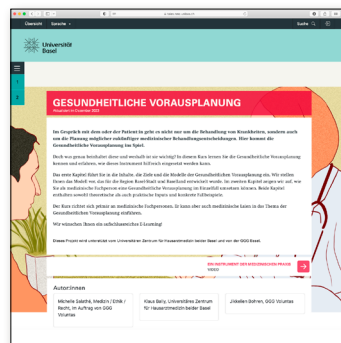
Übersicht Sprache

Suche

Universität Basel

GESUNDHEITLICHE VORAUSPLANUNG

Im Gespräch mit dem oder der Patient ist geht es nicht nur um die Behandlung von Krankheiten, sondern auch um die Planung möglicher zukünftiger medizinischer Behandlungsentscheidungen. Hier kommt die Gesundheitliche Vorausplanung ins Spiel.

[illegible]

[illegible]

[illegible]

Wir wünschen Ihnen ein aufschlussreiches E-Learning!

Dieses Projekt wird unterstützt vom Universitären Zentrum für Hausarztmedizin beider Basel und von der GGG Basel.

EIN INSTRUMENT DER ENTSCHEIDUNGSFINDUNG IN DER PRAXIS
VIDEO

Autor:innen

Michelle Salathé, Medizin / Ethik / Recht, im Auftrag von GGG Voluntas

Klaus Bally, Universitäres Zentrum für Hausarztmedizin beider Basel

Jürgen Bohren, GGG Voluntas